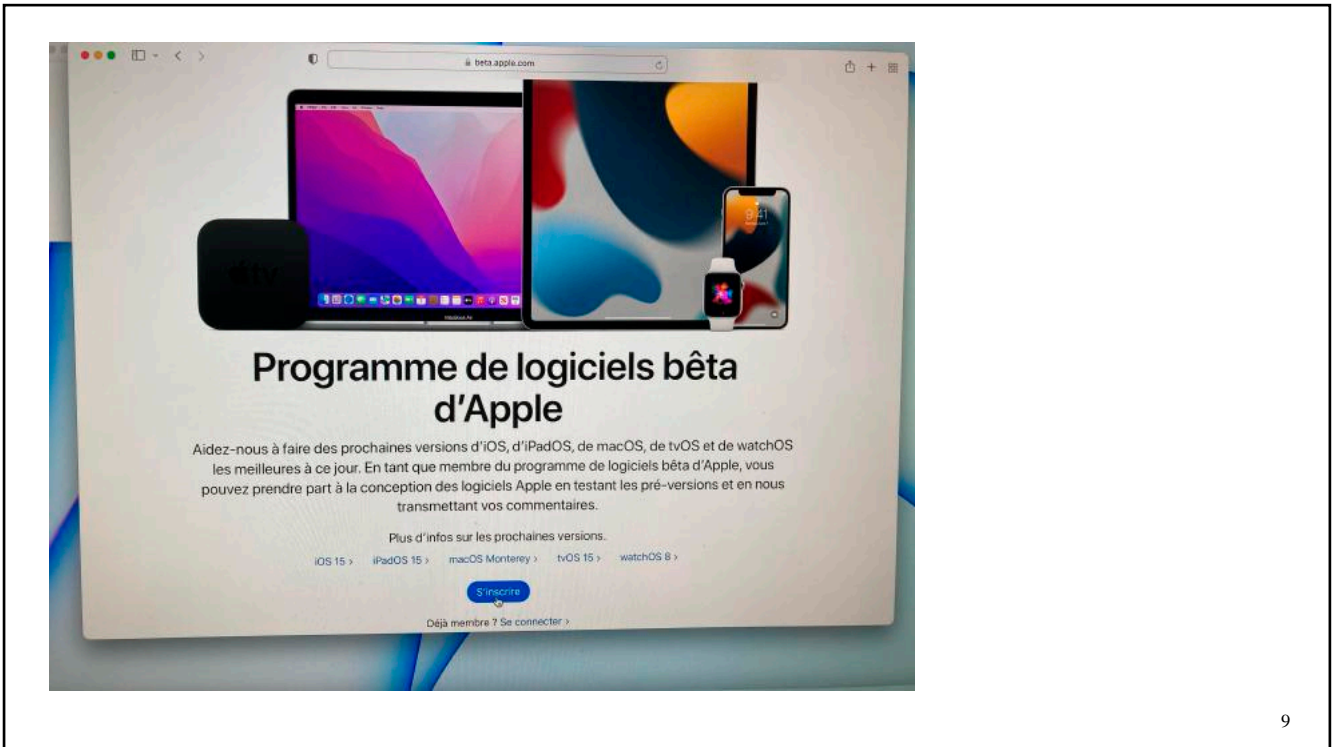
beta.apple.com

tv

9:41

Programme de logiciels bêta d'Apple

Aidez-nous à faire des prochaines versions d'iOS, d'iPadOS, de macOS, de tvOS et de watchOS les meilleures à ce jour. En tant que membre du programme de logiciels bêta d'Apple, vous pouvez prendre part à la conception des logiciels Apple en testant les pré-versions et en nous transmettant vos commentaires.

Plus d'infos sur les prochaines versions.

iOS 15 › iPadOS 15 › macOS Monterey › tvOS 15 › watchOS 8 ›

S'inscrire

Déjà membre ? Se connecter ›

9